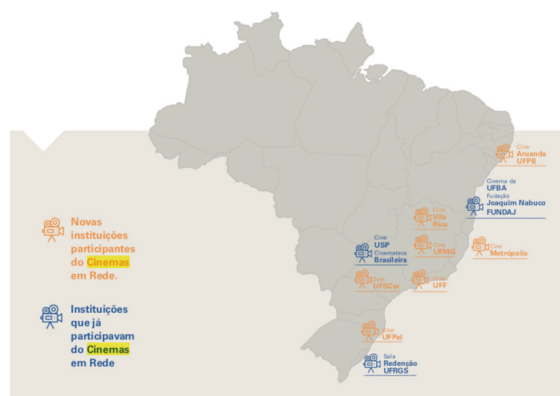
Novas instituições participantes do Cinemas em Rede.

Instituições que já participavam do Cinemas em Rede

Cine Aruanda UFPB

Cinema da UFBA
Fundação Joaquim Nabuco FUNDAJ

Cine Vila Rica

Cine USP
Cinemateca Brasileira

Cine UFMG

Cine Metrópolis

Cine UFSCar

Cine UFF

Cine UFPel

Sala Redenção UFRGS